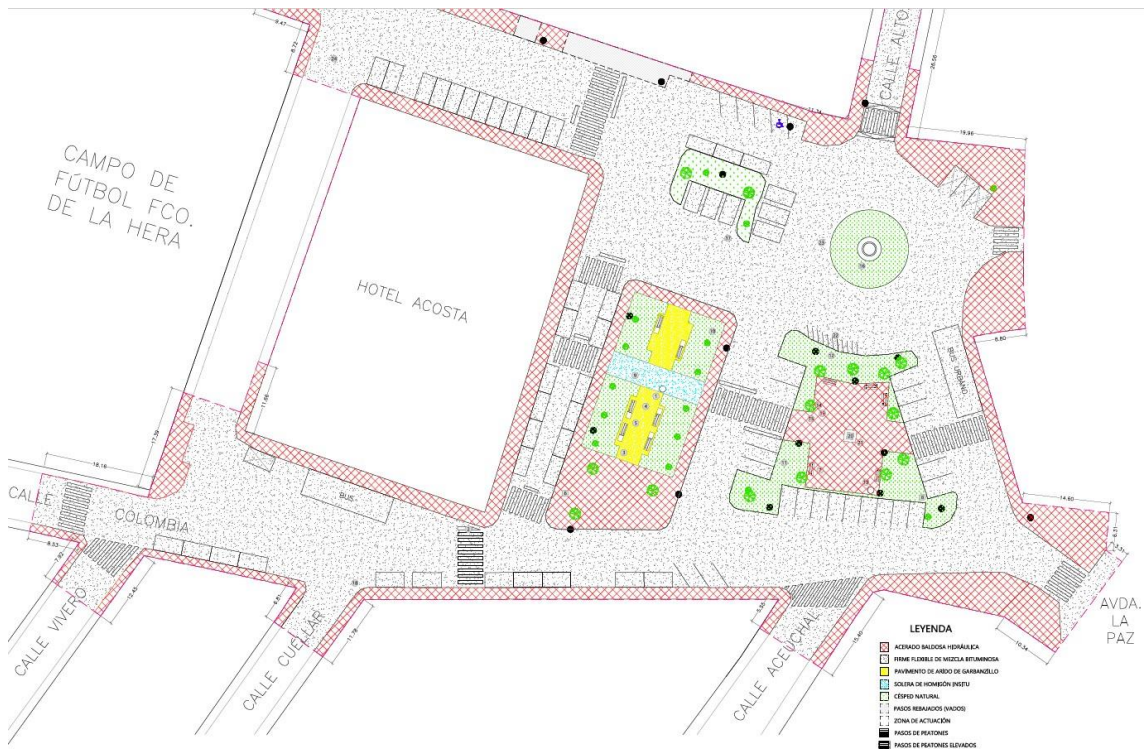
CAMPO DE FÚTBOL FCO. DE LA HERA

HOTEL ACOSTA

CALLE ALTO

BUS

BUS URBANO

CALLE COLOMBIA

CALLE VIVERO

CALLE CUELLAR

CALLE ACEUCHAL

AVDA. LA PAZ

8,47
8,72
28,56
19,96
6,80
14,60
6,31
2,31
10,34
15,60
5,60
11,78
4,80
12,45
7,93
6,52
18,16
17,39
11,68

LEYENDA
ACERADO BALDOSA HIDRÁULICA
FIRME FLEXIBLE DE MEZCLA BITUMINOSA
PAVIMENTO DE ÁRIDO DE GARBANZILLO
SOLERA DE HORMIGÓN INSITU
CÉSPED NATURAL
PASOS REBAJADOS (VADOS)
ZONA DE ACTUACIÓN
PASOS DE PEATONES
PASOS DE PEATONES ELEVADOS